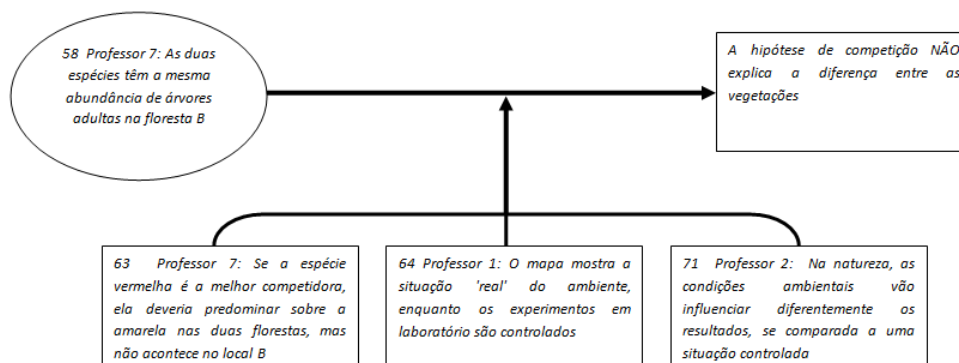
58 Professor 7: As duas espécies têm a mesma abundância de árvores adultas na floresta B

A hipótese de competição NÃO explica a diferença entre as vegetações

63 Professor 7: Se a espécie vermelha é a melhor competidora, ela deveria predominar sobre a amarela nas duas florestas, mas não acontece no local B

64 Professor 1: O mapa mostra a situação 'real' do ambiente, enquanto os experimentos em laboratório são controlados

71 Professor 2: Na natureza, as condições ambientais vão influenciar diferentemente os resultados, se comparada a uma situação controlada